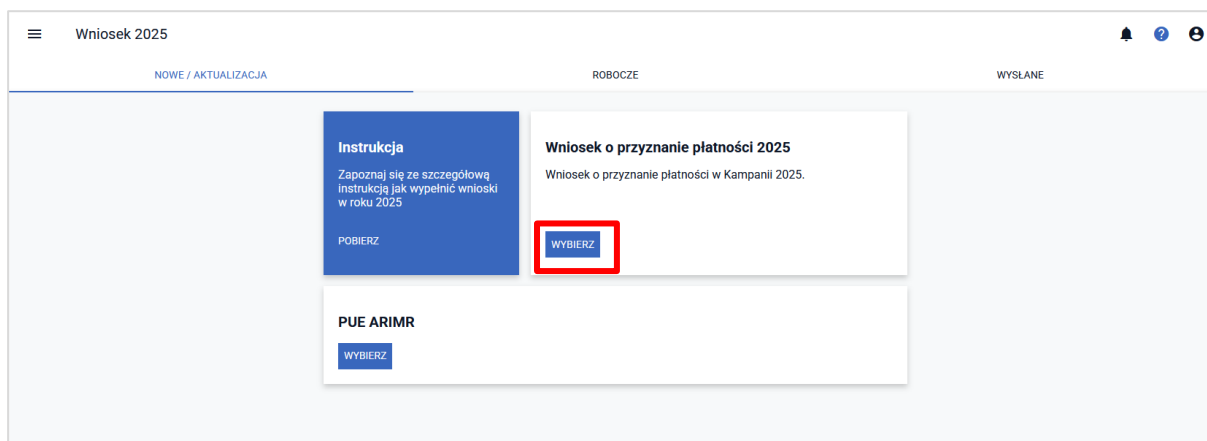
Wniosek 2025

NOWE / AKTUALIZACJA

ROBOCZE

WYSŁANE

Instrukcja

Zapoznaj się ze szczegółową instrukcją jak wypełnić wnioski w roku 2025

POBIERZ

Wniosek o przyznanie płatności 2025

Wniosek o przyznanie płatności w Kampanii 2025.

WYBIERZ

PUE ARIMR

WYBIERZ